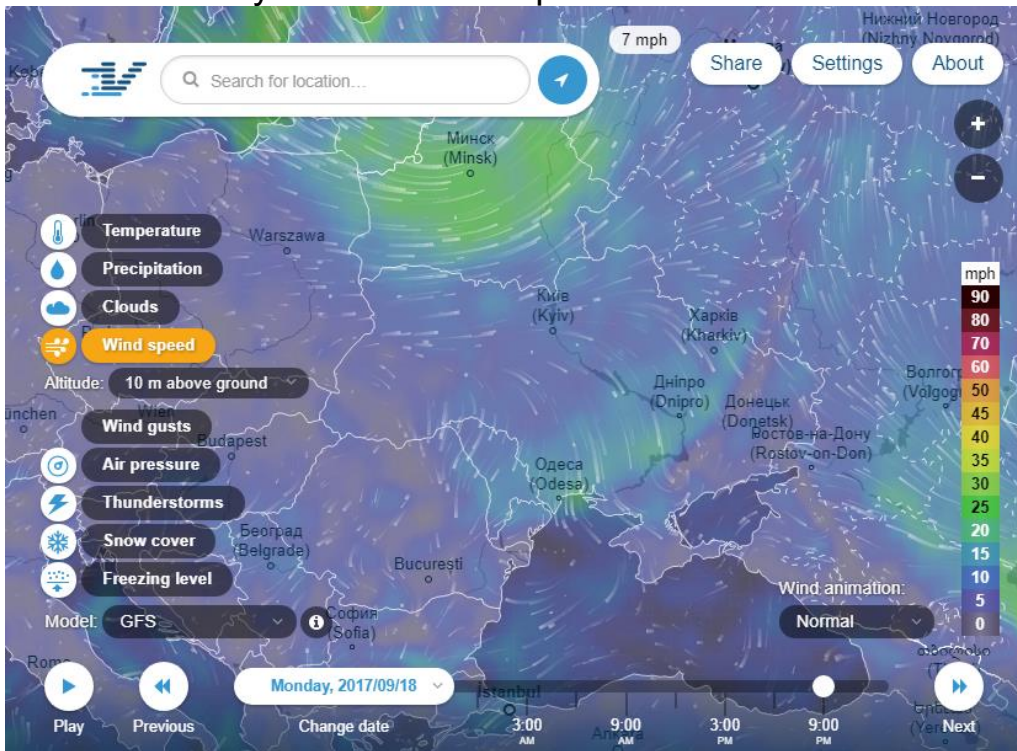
7 mph

Search for location...

Share Settings About

Нижний Новгород (Nizhny Novgorod)

Минск (Minsk)

Warszawa

Київ (Kyiv)

Харків (Kharkiv)

Дніпро (Dnipro)

Донецьк (Donetsk)

Ростов-на-Дону (Rostov-on-Don)

Волгоград (Volgograd)

Budapest

Одеса (Odesa)

Београд (Belgrade)

București

София (Sofia)

Istanbul

Temperature
Precipitation
Clouds
Wind speed
Altitude: 10 m above ground
Wind gusts
Air pressure
Thunderstorms
Snow cover
Freezing level
Model: GFS

mph
90
80
70
60
50
45
40
35
30
25
20
15
10
5
0

Wind animation:
Normal

Play Previous Monday, 2017/09/18 Change date 3:00 AM 9:00 AM 3:00 PM 9:00 PM Next